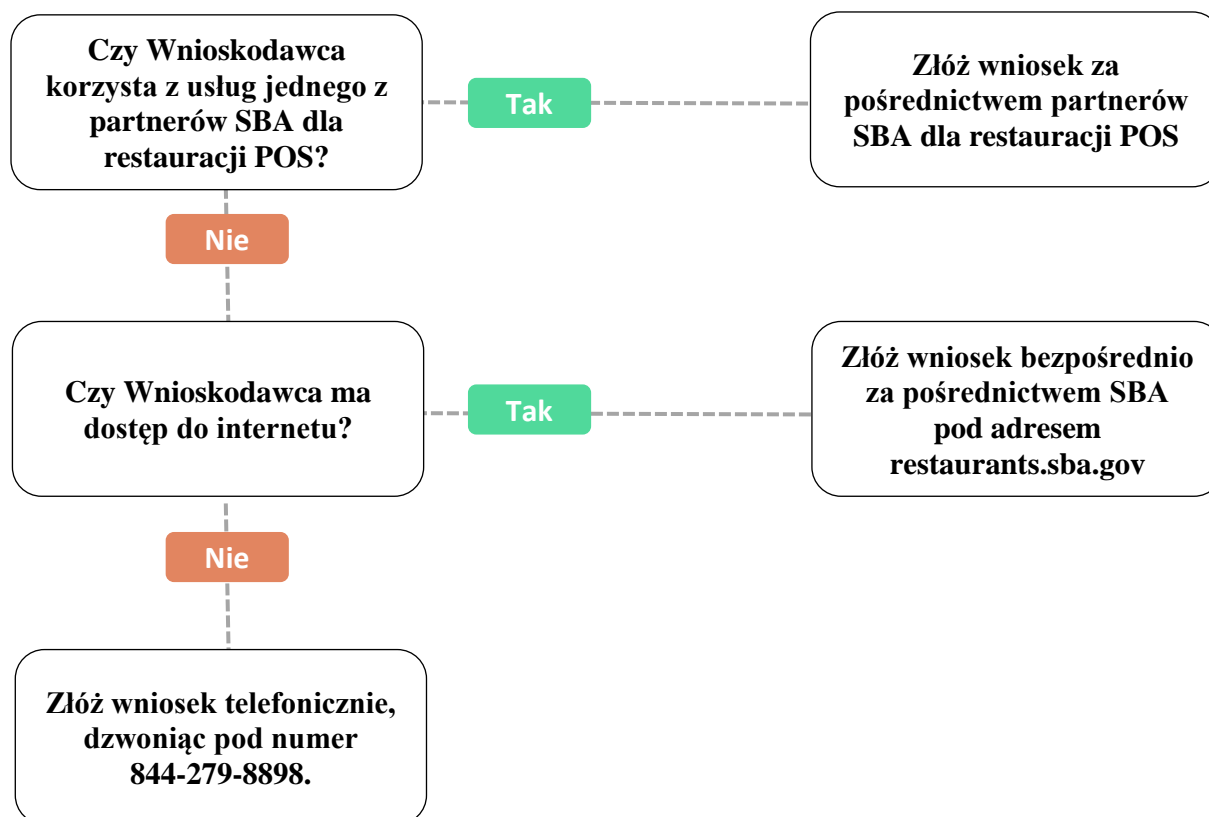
Czy Wnioskodawca korzysta z usług jednego z partnerów SBA dla restauracji POS?

Tak

Złóż wniosek za pośrednictwem partnerów SBA dla restauracji POS

Nie

Czy Wnioskodawca ma dostęp do internetu?

Tak

Złóż wniosek bezpośrednio za pośrednictwem SBA pod adresem restaurants.sba.gov

Nie

Złóż wniosek telefonicznie, dzwoniąc pod numer 844-279-8898.